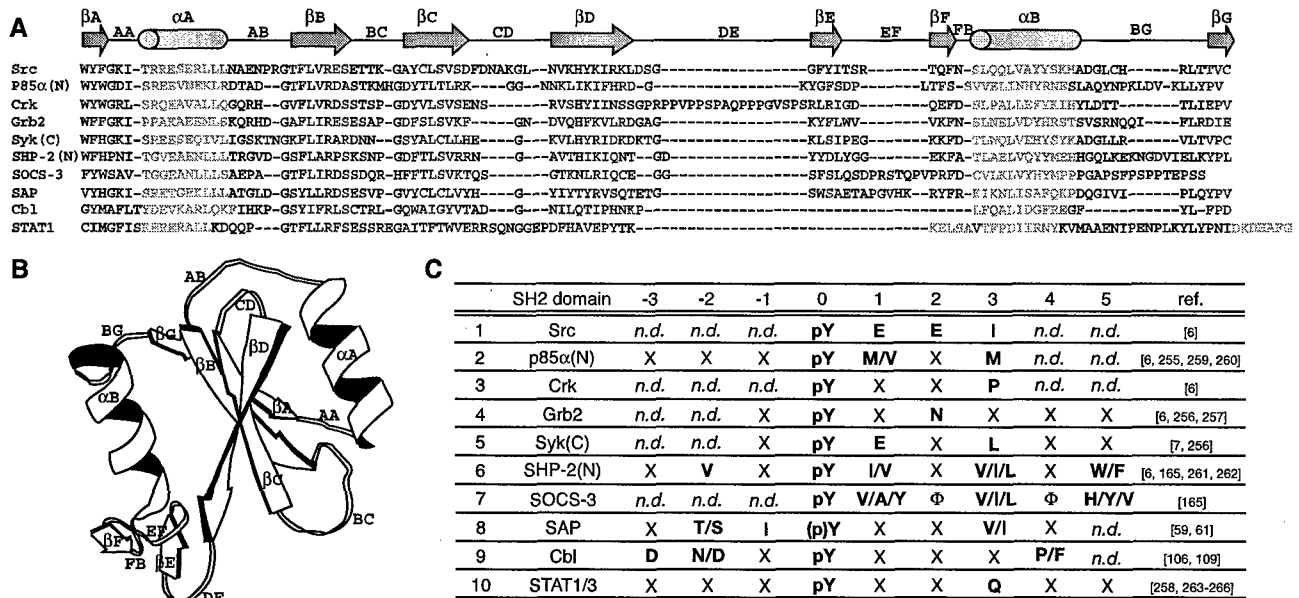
A

βA AA αA AB βB BC βC CD βD DE βE EF βF FB αB BG βG

Src WYFGKI-TRRESERLLLNAENPRGTFLVRESETTK-GAYCLSVSDFDNAKGL--NVKHYKIRKLDSG----------------------GFYITSR--------TQFN-SLQQLVAYYSKHADGLCH-------RLTTVC
P85α(N) WYWGDI-SREEVNEKLRDTAD--GTFLVRDASTKMHGDYTLTLRK----GG--NNKLIKIFHRD-G----------------------KYGFSDP--------LTFS-SVVELINHYRNESLAQYNPKLDV-KLLYPV
Crk WYWGRL-SRQEAVALLQGQRH--GVFLVRDSSTSP-GDYVLSVSENS-------RVSHYIINSSGPRPPVPPSPAQPPPGVSPSRLRIGD--------QEFD-SLPALLEFYKIHYLDTT-------TLIEPV
Grb2 WFFGKI-PRAKAEEMLSKQRHD-GAFLIRESESAP-GDFSLSVKF--------DVQHFKVLRDGAG----------------------KYFLWV--------VKFN-SLNELVDYHRSTSVSRNQQI-----FLRDIE
Syk(C) WFHGKI-SREESEQIVLIGSKTNGKFLIRARDNN--GSYALCLLHE----GN--KVLHYRIDKDKTG----------------------KLSIPEG--------KKFD-TLWQLVEHYSYKADGLLR-------VLTVPC
SHP-2(N) WFHPNI-TGVEAENLLLTRGVD-GSFLARPSKSNP-GDFTLSVRRN----G--AVTHIKIQNT--GD----------------------YYDLYGG--------EKFA-TLAELVQYYMEHHGQLKEKNGDVIELKYPL
SOCS-3 FYWSAV-TGGEANLLLSAEPA--GTFLIRDSSDQR-HFFTLSVKTQS-------GTKNLRIQCE--GG----------------------SFSLQSDPRSTQPVPRFD-CVLKLVHHYMPPPGAPSFPSPPTEPSS
SAP VYHGKI-SRETGEKLLLATGLD-GSYLLRDSESVP-GVYCLCVLYH--------YIYTYRVSQTETG----------------------SWSAETAPGVHK--RYFR-KIKNLISAFQKPDQGIVI-------PLQYPV
Cbl GYMAFLTYDEVKARLQKFIHKP-GSYIFRLSCTRL-GQWAIGYVTAD----G--NILQTIPHNKP----------------------------------------LFQALIDGFREGF-----------YL-FPD
STAT1 CIMGFISKERERALLKDQQP---GTFLLRFSESSREGAITFTWVERSQNGGEPDFHAVEPYTK---------------------------------------KELSAVTFPDIIRNYKVMAAENIPENPLKYLYPNIDKDHAFG

B

AB CD BG βG βB βD αA βA AA αB βC BC EF βF FB βE DE

C

| | SH2 domain | -3 | -2 | -1 | 0 | 1 | 2 | 3 | 4 | 5 | ref. |
|---|---|---|---|---|---|---|---|---|---|---|---|
| 1 | Src | n.d. | n.d. | n.d. | pY | E | E | I | n.d. | n.d. | [6] |
| 2 | p85α(N) | X | X | X | pY | M/V | X | M | n.d. | n.d. | [6, 255, 259, 260] |
| 3 | Crk | n.d. | n.d. | n.d. | pY | X | X | P | n.d. | n.d. | [6] |
| 4 | Grb2 | n.d. | n.d. | X | pY | X | N | X | X | X | [6, 256, 257] |
| 5 | Syk(C) | n.d. | n.d. | X | pY | E | X | L | X | X | [7, 256] |
| 6 | SHP-2(N) | X | V | X | pY | I/V | X | V/I/L | X | W/F | [6, 165, 261, 262] |
| 7 | SOCS-3 | n.d. | n.d. | n.d. | pY | V/A/Y | Φ | V/I/L | Φ | H/Y/V | [165] |
| 8 | SAP | X | T/S | I | (p)Y | X | X | V/I | X | n.d. | [59, 61] |
| 9 | Cbl | D | N/D | X | pY | X | X | X | P/F | n.d. | [106, 109] |
| 10 | STAT1/3 | X | X | X | pY | X | X | Q | X | X | [258, 263-266] |